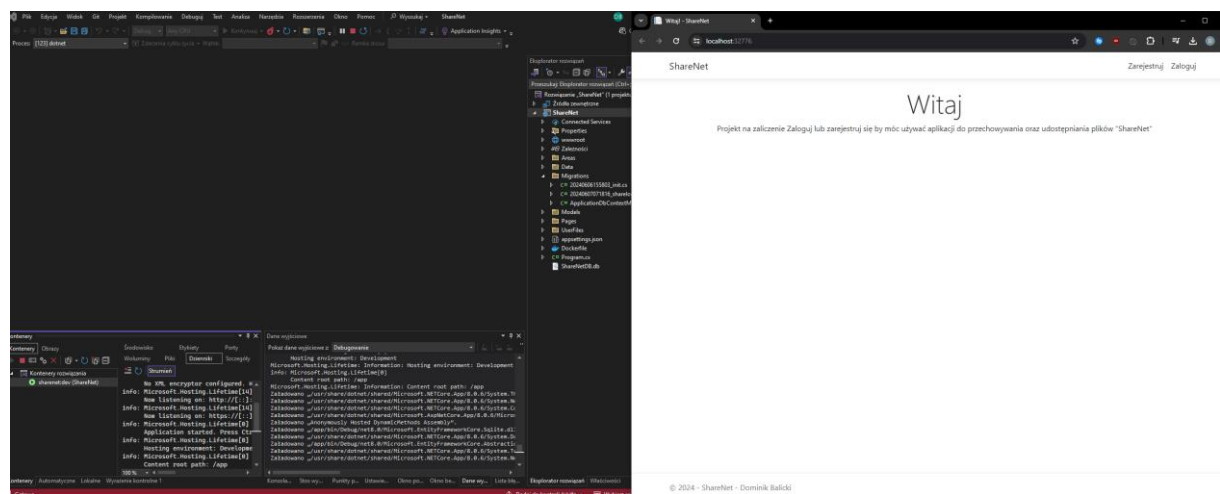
Plik Edycja Widok Git Projekt Kompilowanie Debuguj Test Analiza Narzędzia Rozszerzenia Okno Pomoc Wyszukaj ShareNet

Application Insights

Proces: [123] dotnet

Eksplorator rozwiązań

Przeszukaj: Eksplorator rozwiązań (Ctrl+;)

Rozwiązanie „ShareNet" (1 projekt)

Źródła zewnętrzne

ShareNet

Connected Services

Properties

wwwroot

Zależności

Areas

Data

Migrations

C# 20240608155803_init.cs

C# 20240607071816_sharele

C# ApplicationDbContextM

Models

Pages

UserFiles

appsettings.json

Dockerfile

C# Program.cs

ShareNetDB.db

Kontenery

Kontenery Obrazy

Konteners rozwiązania

sharenet-dev (ShareNet)

Środowisko Etykiety Porty Woluminy Pliki Dzienniki Szczegóły

Strumień

No XML encryptor configured.
info: Microsoft.Hosting.Lifetime[14]
Now listening on: http://[::]:
info: Microsoft.Hosting.Lifetime[14]
Now listening on: https://[::]
info: Microsoft.Hosting.Lifetime[0]
Application started. Press Ctr
info: Microsoft.Hosting.Lifetime[0]
Hosting environment: Developme
info: Microsoft.Hosting.Lifetime[0]
Content root path: /app

100 %

Kontenery Automatyczne Lokalne Wyrażenia kontrolne 1

Dane wyjściowe

Pokaż dane wyjściowe z: Debugowanie

Hosting environment: Development
Microsoft.Hosting.Lifetime: Information: Hosting environment: Development
info: Microsoft.Hosting.Lifetime[0]
Content root path: /app
Microsoft.Hosting.Lifetime: Information: Content root path: /app
Załadowano „/usr/share/dotnet/shared/Microsoft.NETCore.App/8.0.6/System.
Załadowano „/usr/share/dotnet/shared/Microsoft.NETCore.App/8.0.6/System.
Załadowano „/usr/share/dotnet/shared/Microsoft.NETCore.App/8.0.6/System.
Załadowano „/usr/share/dotnet/shared/Microsoft.AspNetCore.App/8.0.6/Micro
Załadowano „Anonymously Hosted DynamicMethods Assembly".
Załadowano „/app/bin/Debug/net8.0/Microsoft.EntityFrameworkCore.Sqlite.dl
Załadowano „/usr/share/dotnet/shared/Microsoft.NETCore.App/8.0.6/System.
Załadowano „/app/bin/Debug/net8.0/Microsoft.EntityFrameworkCore.Abstract
Załadowano „/usr/share/dotnet/shared/Microsoft.NETCore.App/8.0.6/System.
Załadowano „/usr/share/dotnet/shared/Microsoft.NETCore.App/8.0.6/System.

Konsola... Stos wy... Punkty p... Ustawie... Okno po... Okno ko... Dane wy... Lista błę...

Eksplorator rozwiązań Właściwości

Gotowe

Witaj - ShareNet

localhost:32776

ShareNet

Zarejestruj Zaloguj

Witaj

Projekt na zaliczenie Zaloguj lub zarejestruj się by móc używać aplikacji do przechowywania oraz udostępniania plików "ShareNet"

© 2024 - ShareNet - Dominik Balicki